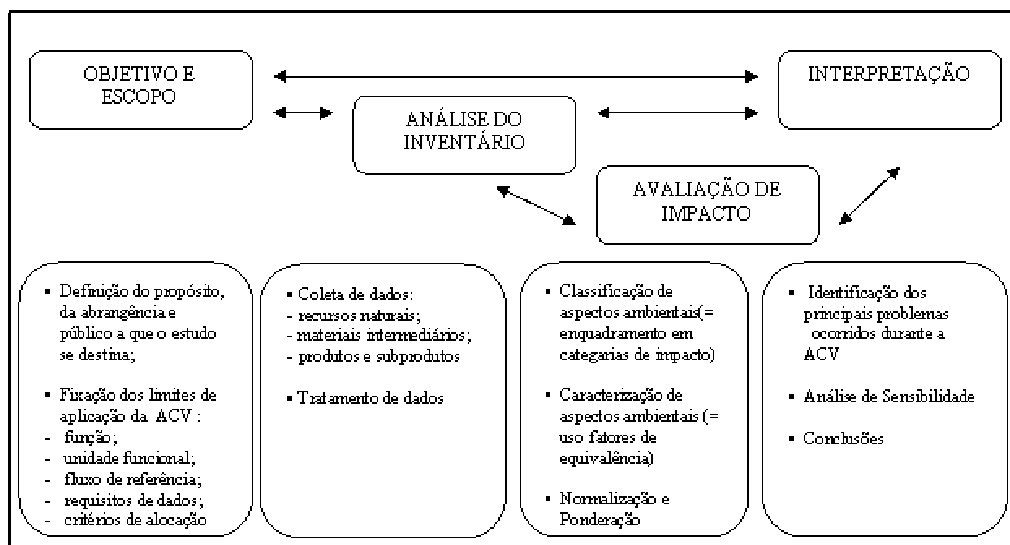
OBJETIVO E ESCOPO

INTERPRETAÇÃO

ANÁLISE DO INVENTÁRIO

AVALIAÇÃO DE IMPACTO

▪ Definição do propósito, da abrangência e público a que o estudo se destina;

▪ Fixação dos limites de aplicação da ACV :
- função;
- unidade funcional;
- fluxo de referência;
- requisitos de dados;
- critérios de alocação

▪ Coleta de dados:
- recursos naturais;
- materiais intermediários;
- produtos e subprodutos

▪ Tratamento de dados

▪ Classificação de aspectos ambientais(= enquadramento em categarias de impacto)

▪ Caracterização de aspectos ambientais (= uso fatores de equivalência)

▪ Normalização e Ponderação

▪ Identificação dos principais problemas ocorridos durante a ACV

▪ Análise de Sensibilidade

▪ Conclusões